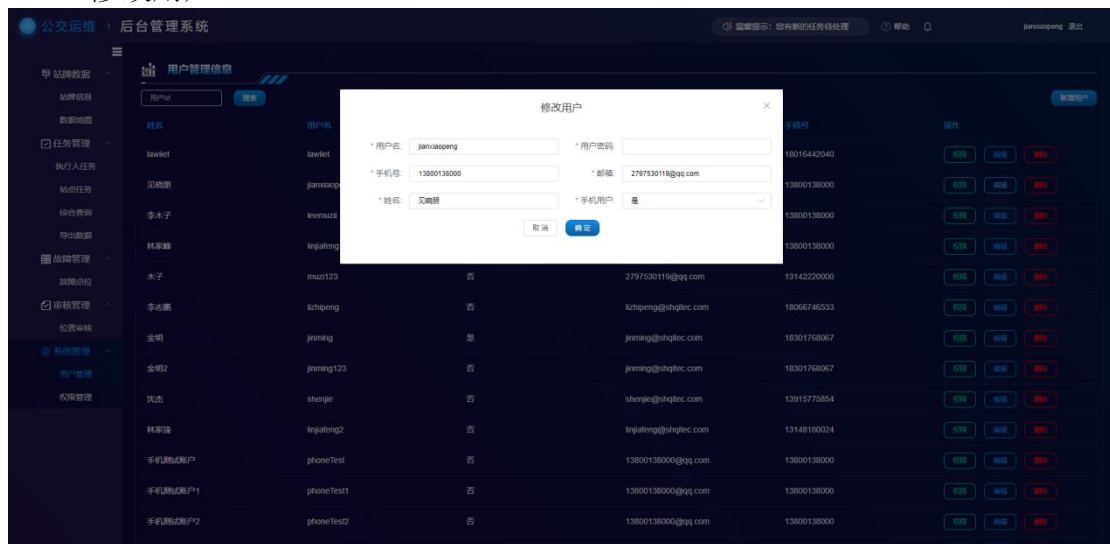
公交运维 | 后台管理系统

温馨提示：您有新的任务待处理 ⑦帮助 jianxiaopeng 退出

站牌数据
站牌信息
数据地图
任务管理
执行人任务
站点任务
综合查询
导出数据
故障管理
故障点位
审核管理
位置审核
系统管理
用户管理
权限管理

用户管理信息

用户id 搜索 新增用户

修改用户

* 用户名: jianxiaopeng
* 用户密码:
* 手机号: 13800138000
* 邮箱: 2797530119@qq.com
* 姓名: 见晓朋
* 手机用户: 是

取消 确定

| 姓名 | 用户名 | | | 手机号 | 操作 |
|---|---|---|---|---|---|
| lawliet | lawliet | | | 18016442040 | 权限 编辑 删除 |
| 见晓朋 | jianxiaop | | | 13800138000 | 权限 编辑 删除 |
| 李木子 | leemuzi | | | 13800138000 | 权限 编辑 删除 |
| 林家峰 | linjiafeng | | | 13800138000 | 权限 编辑 删除 |
| 木子 | muzi123 | 否 | 2797530119@qq.com | 13142220000 | 权限 编辑 删除 |
| 李志鹏 | lizhipeng | 否 | lizhipeng@shqitec.com | 18066746533 | 权限 编辑 删除 |
| 金明 | jinming | 是 | jinming@shqitec.com | 18301768067 | 权限 编辑 删除 |
| 金明2 | jinming123 | 否 | jinming@shqitec.com | 18301768067 | 权限 编辑 删除 |
| 沈杰 | shenjie | 否 | shenjie@shqitec.com | 13915775854 | 权限 编辑 删除 |
| 林家锋 | linjiafeng2 | 否 | linjiafeng@shqitec.com | 13148180024 | 权限 编辑 删除 |
| 手机测试账户 | phoneTest | 否 | 13800138000@qq.com | 13800138000 | 权限 编辑 删除 |
| 手机测试账户1 | phoneTest1 | 否 | 13800138000@qq.com | 13800138000 | 权限 编辑 删除 |
| 手机测试账户2 | phoneTest2 | 否 | 13800138000@qq.com | 13800138000 | 权限 编辑 删除 |